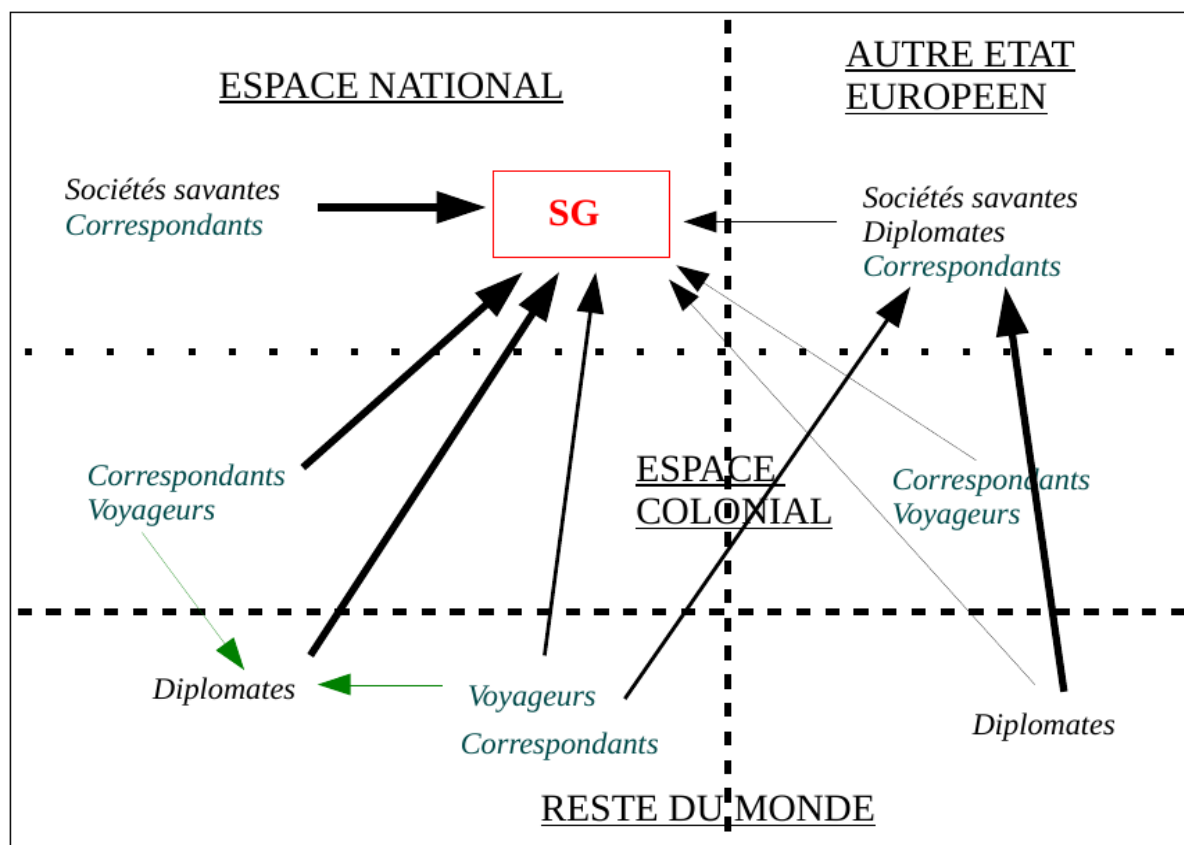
ESPACE NATIONAL

AUTRE ETAT EUROPEEN

Sociétés savantes
Correspondants

SG

Sociétés savantes
Diplomates
Correspondants

Correspondants
Voyageurs

ESPACE COLONIAL

Correspondants
Voyageurs

Diplomates

Voyageurs

Correspondants

Diplomates

RESTE DU MONDE